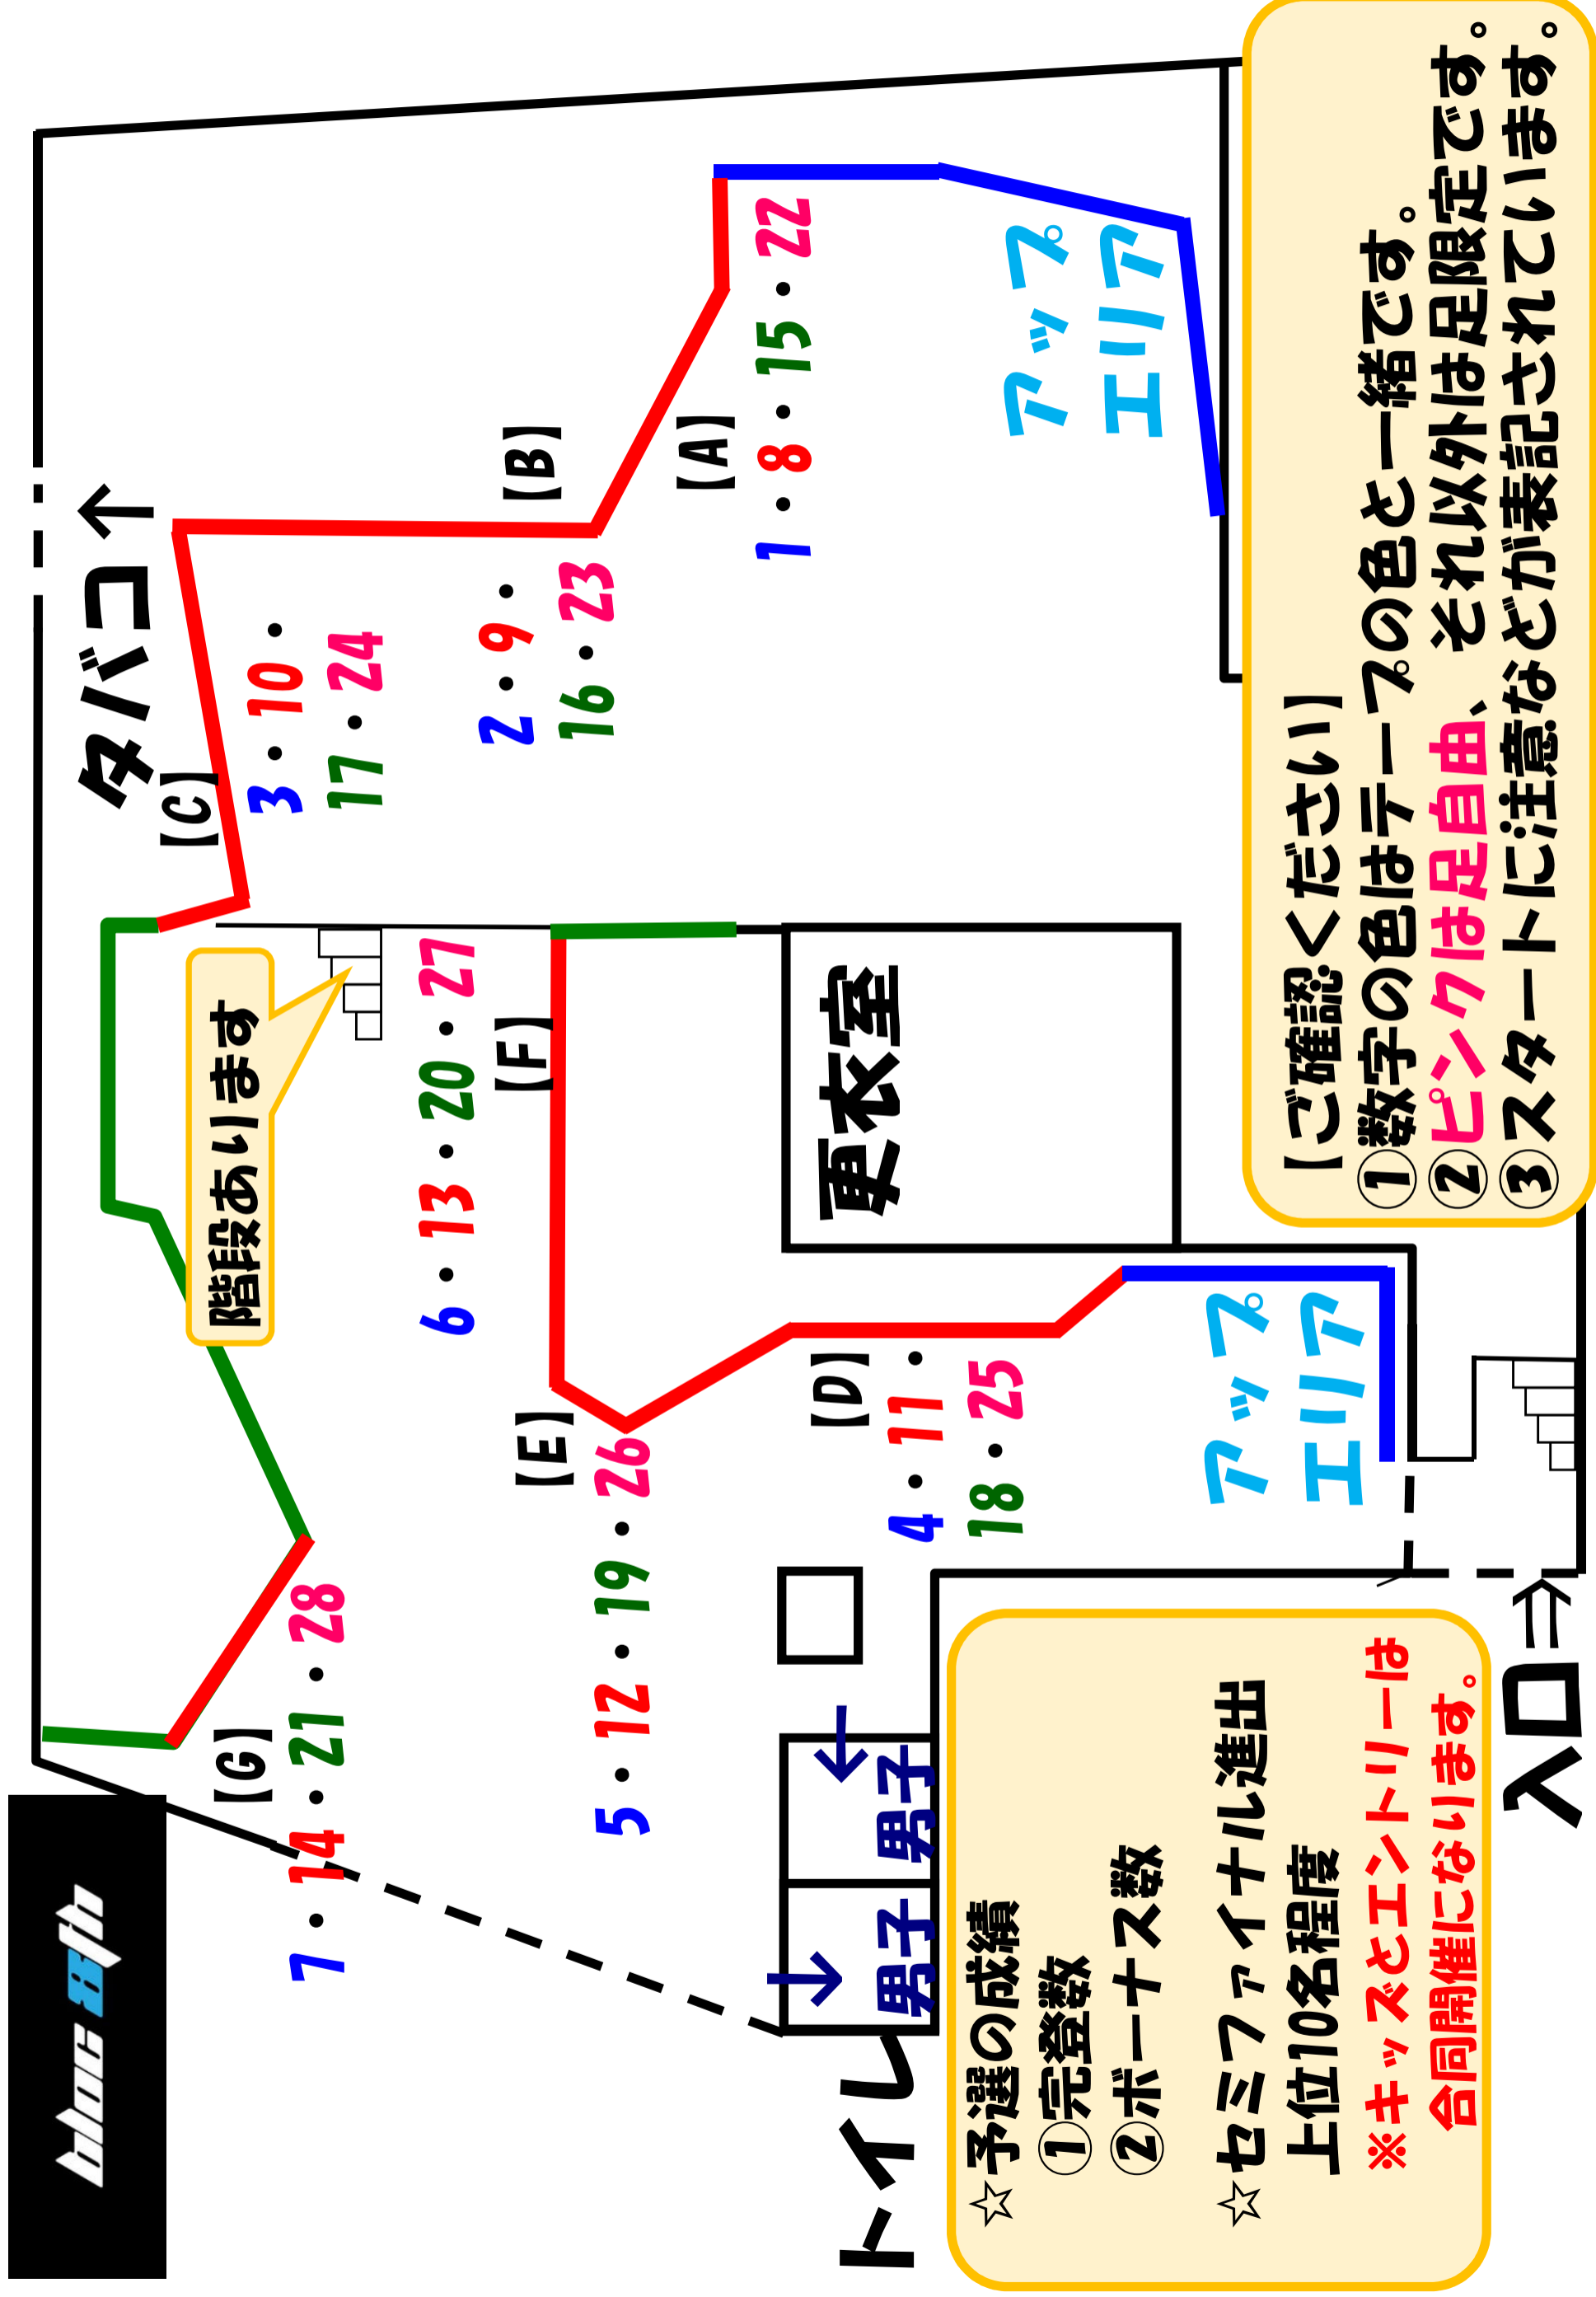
【ご確認ください】
①数字の色はテープの色と一緒です。
②ピンクは足自由、それ以外は足限定です。
③スタートに注意などが表記されています。

アップエリア

【A】
1・8・15・22

【B】
2・9・16・23

【C】
3・10・17・24

タバコ→

階段あります

【F】
6・13・20・27

更衣室

【D】
4・11・18・25

アップエリア

【E】
5・12・19・26

【G】
7・14・21・28

男子
男子
トイレ

☆予選の成績
①完登数
②ボーナス数

☆セミファイナル進出
上位10名程度

※キッズとエントリーは合同開催になります。

入口⇒

bloc Life